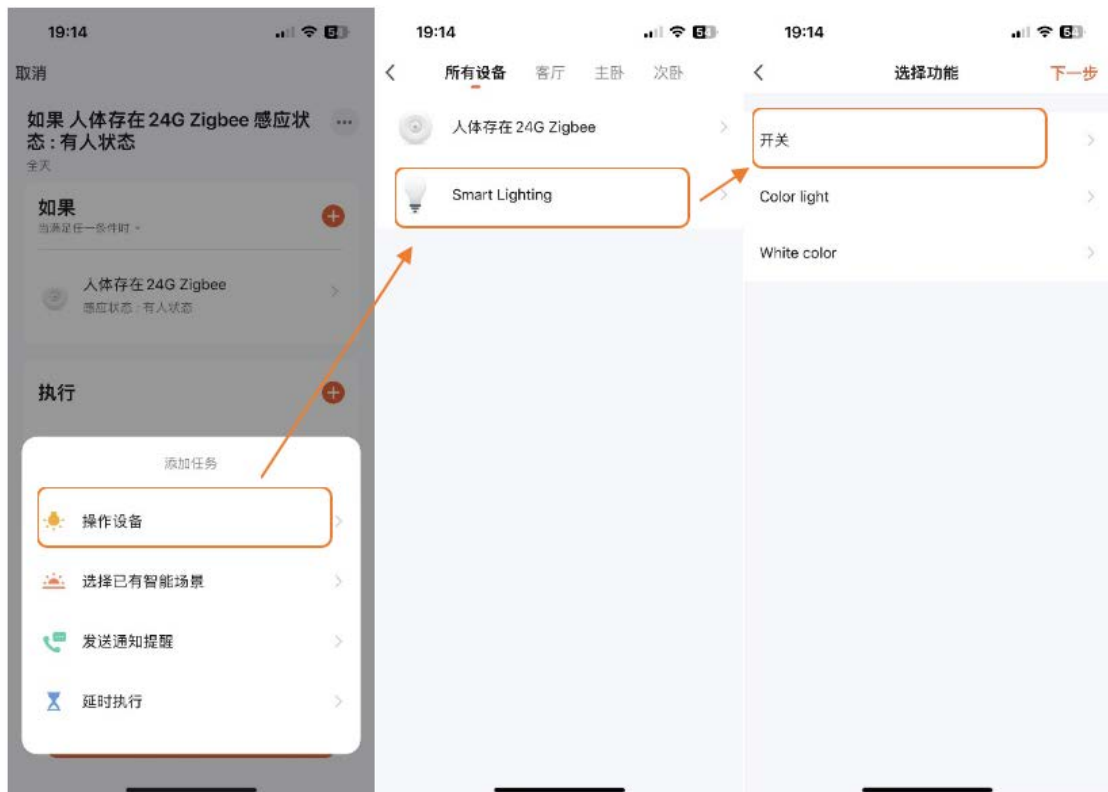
19:14

取消

如果 人体存在 24G Zigbee 感应状态：有人状态

全天

如果

当满足任一条件时

人体存在 24G Zigbee

感应状态：有人状态

执行

添加任务

操作设备

选择已有智能场景

发送通知提醒

延时执行

19:14

所有设备 客厅 主卧 次卧

人体存在 24G Zigbee

Smart Lighting

19:14

选择功能

下一步

开关

Color light

White color